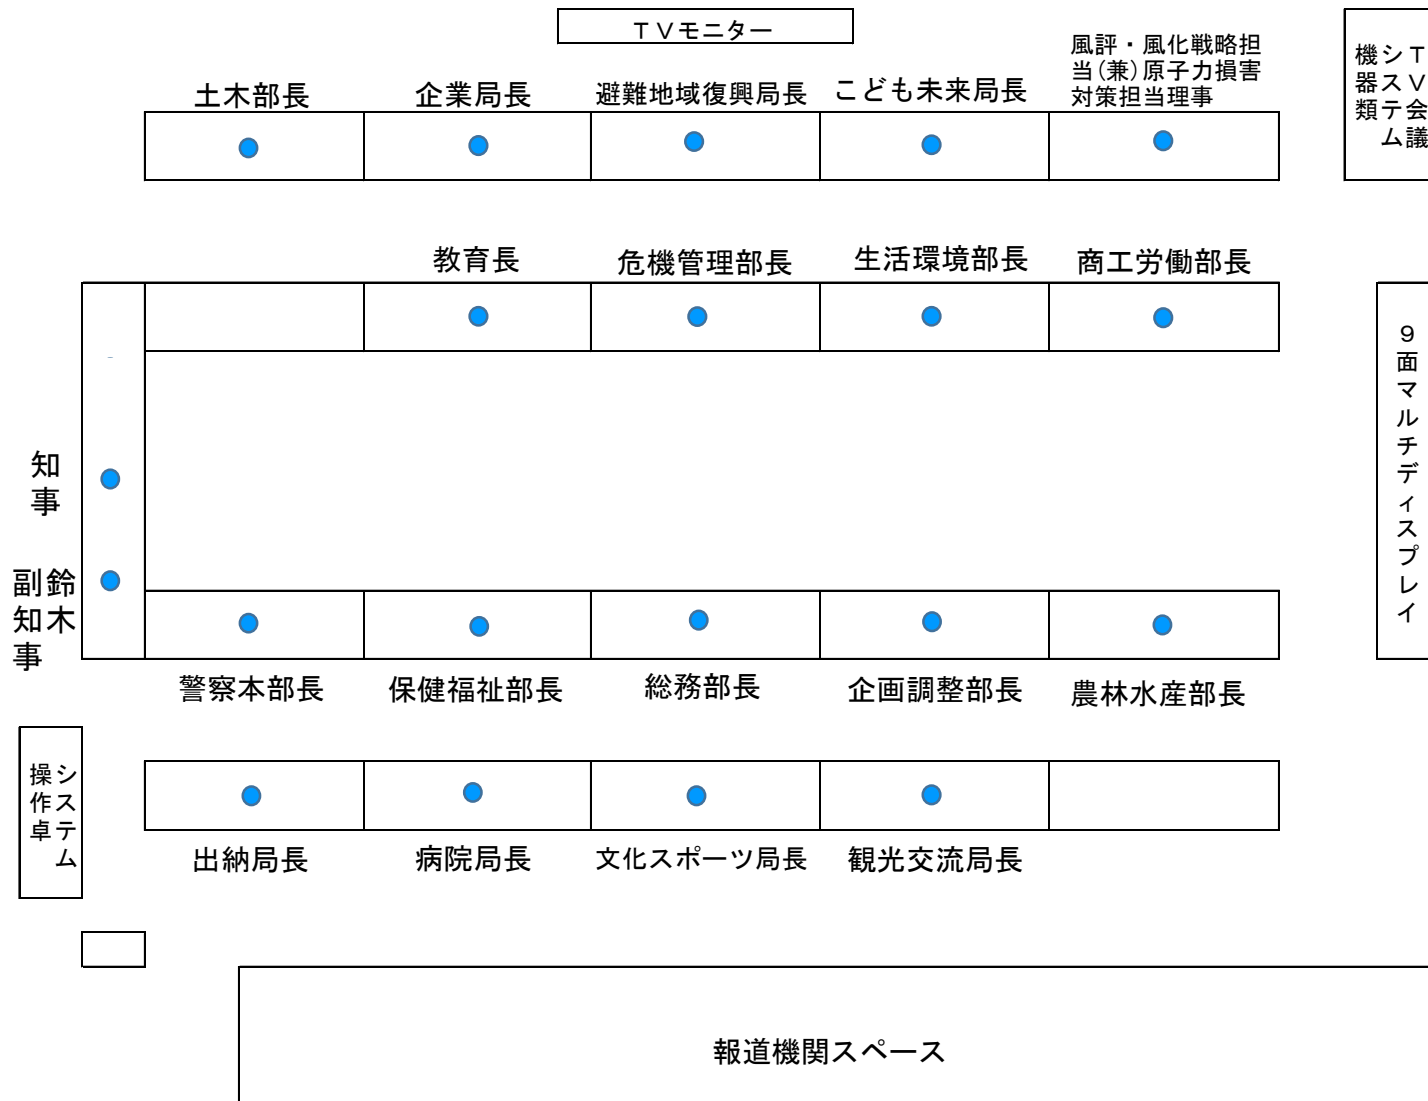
TVモニター

土木部長 企業局長 避難地域復興局長 こども未来局長 風評・風化戦略担当(兼)原子力損害対策担当理事

TV会議システム機器類

教育長 危機管理部長 生活環境部長 商工労働部長

9面マルチディスプレイ

知事

副知事 鈴木

警察本部長 保健福祉部長 総務部長 企画調整部長 農林水産部長

システム操作卓

出納局長 病院局長 文化スポーツ局長 観光交流局長

報道機関スペース